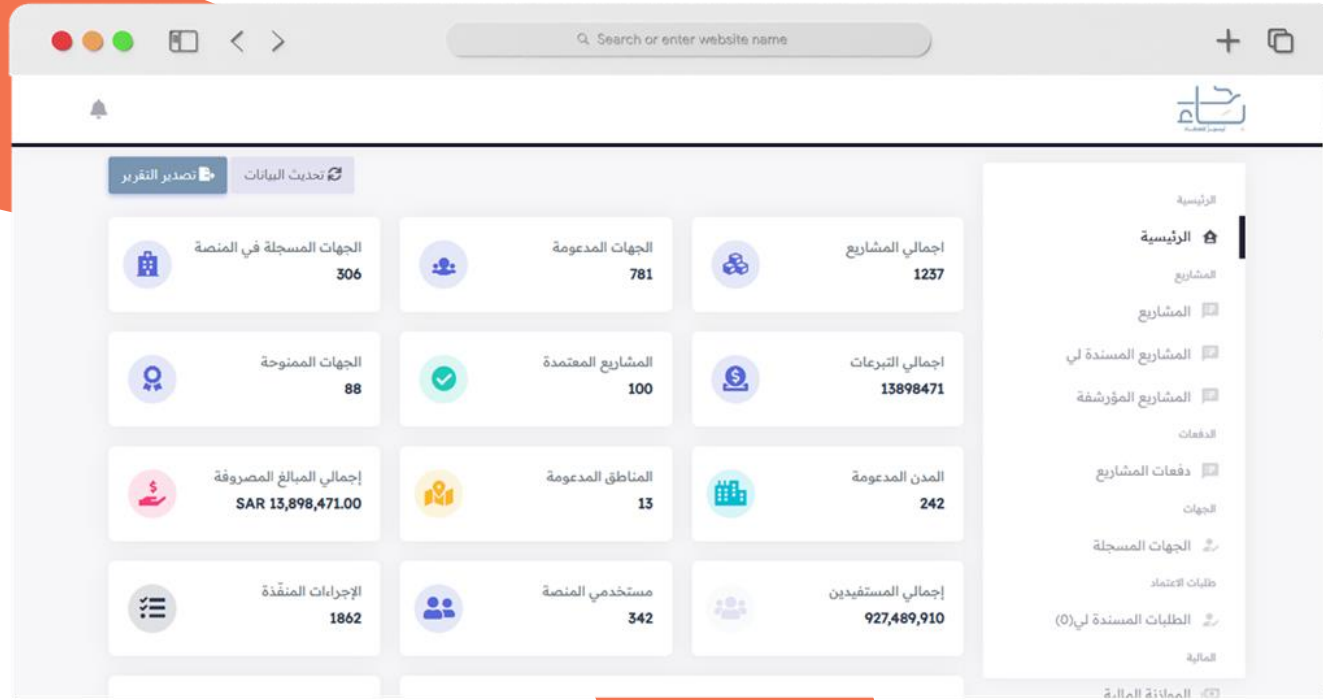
Search or enter website name

تحديث البيانات
تصدير التقرير

اجمالي المشاريع
1237

الجهات المدعومة
781

الجهات المسجلة في المنصة
306

اجمالي التبرعات
13898471

المشاريع المعتمدة
100

الجهات الممنوحة
88

المدن المدعومة
242

المناطق المدعومة
13

إجمالي المبالغ المصروفة
SAR 13,898,471.00

إجمالي المستفيدين
927,489,910

مستخدمي المنصة
342

الإجراءات المنفّذة
1862

الرئيسية
الرئيسية
المشاريع
المشاريع
المشاريع المسندة لي
المشاريع المؤرشفة
الدفعات
دفعات المشاريع
الجهات
الجهات المسجلة
طلبات الاعتماد
الطلبات المسندة لي(0)
المالية
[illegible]